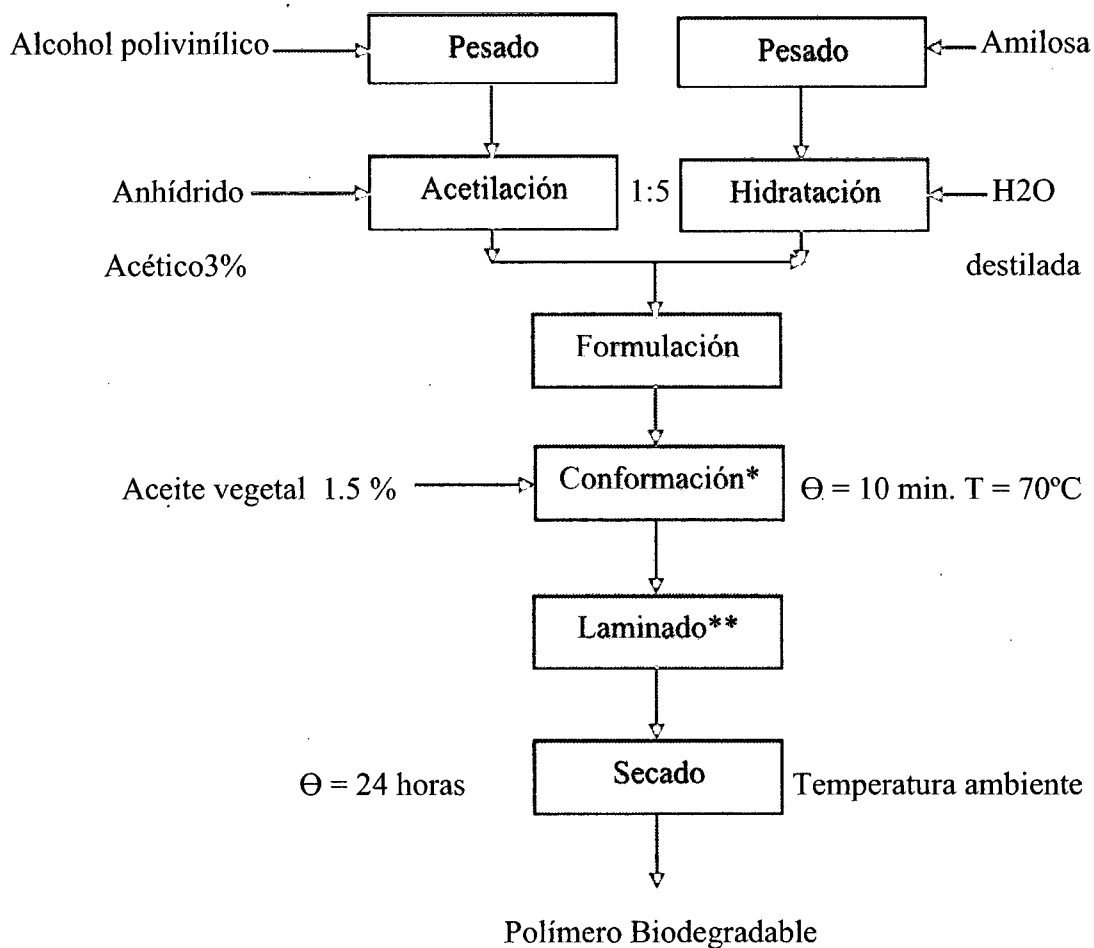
Alcohol polivinílico

Pesado

Pesado

Amilosa

Anhídrido

Acetilación

1:5

Hidratación

H2O

Acético3%

destilada

Formulación

Aceite vegetal 1.5 %

Conformación*

$\Theta$ = 10 min. T = 70ºC

Laminado**

$\Theta$ = 24 horas

Secado

Temperatura ambiente

Polímero Biodegradable